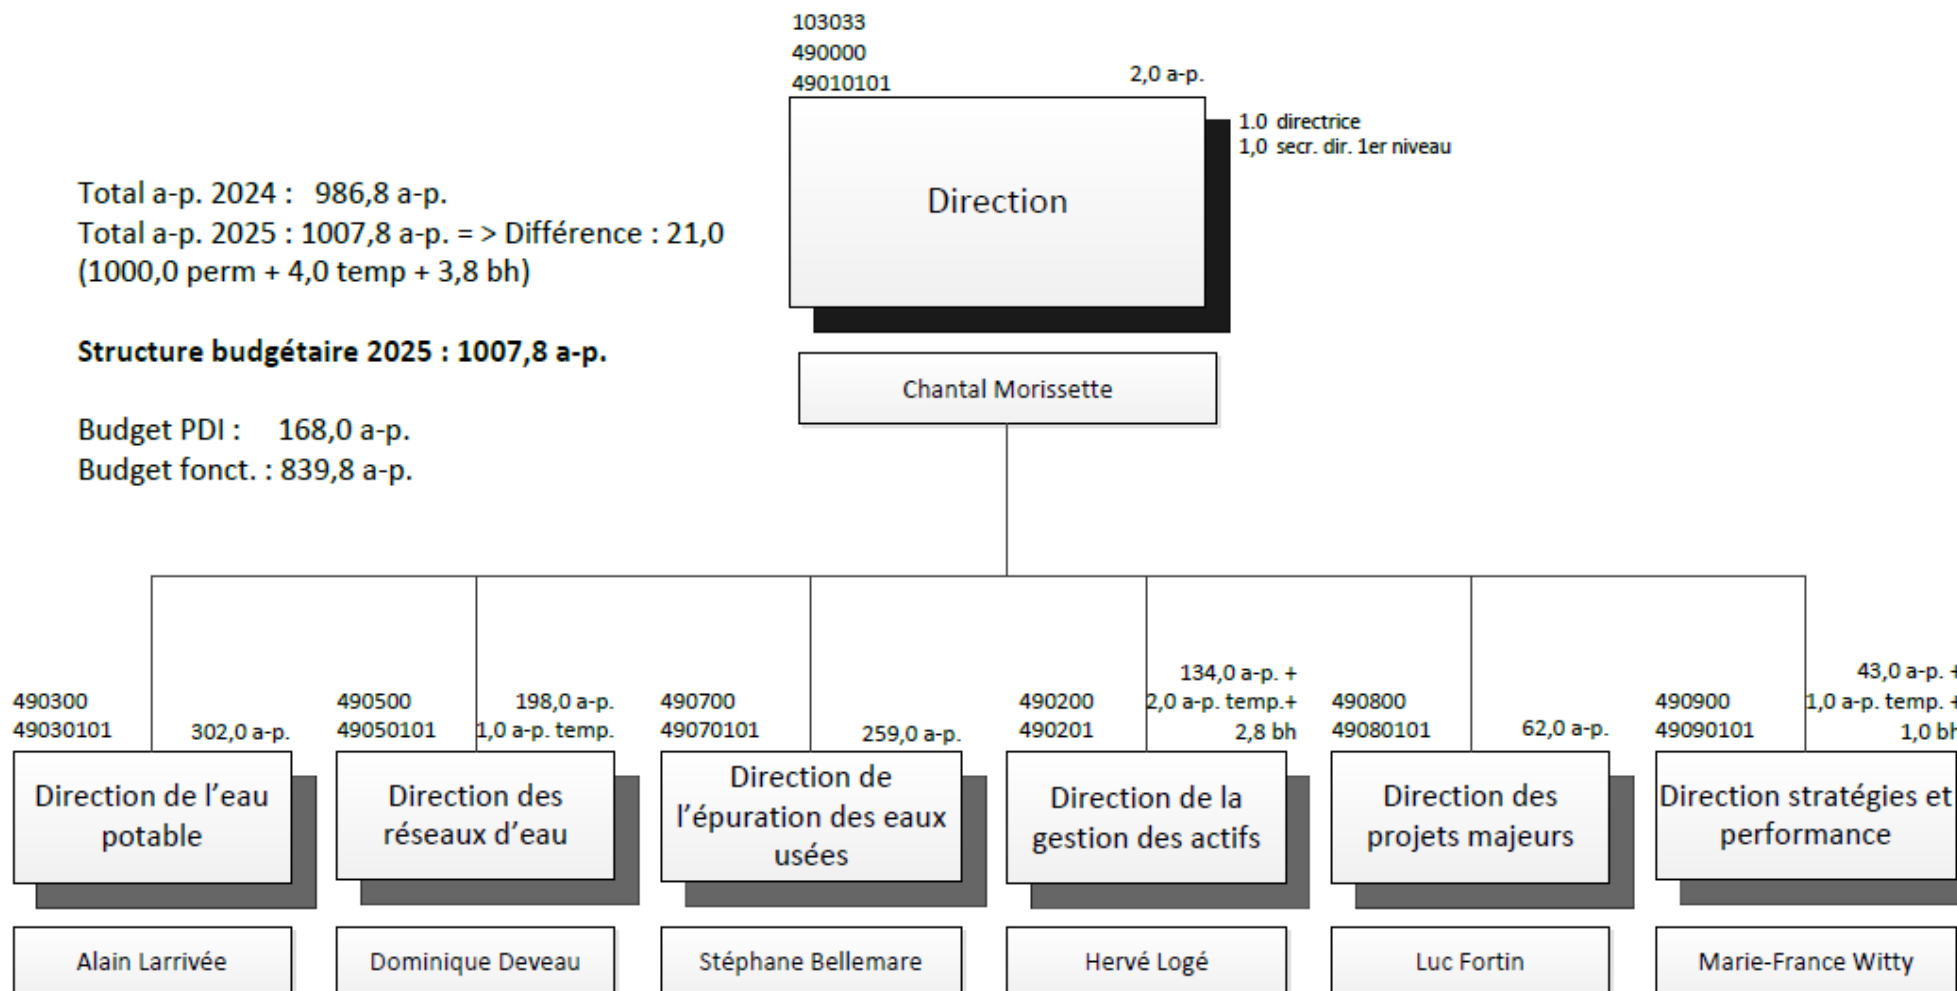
103033
490000
49010101

2,0 a-p.

Direction

1.0 directrice
1,0 secr. dir. 1er niveau

Total a-p. 2024 : 986,8 a-p.
Total a-p. 2025 : 1007,8 a-p. = > Différence : 21,0
(1000,0 perm + 4,0 temp + 3,8 bh)

**Structure budgétaire 2025 : 1007,8 a-p.**

Budget PDI : 168,0 a-p.
Budget fonct. : 839,8 a-p.

Chantal Morissette

490300
49030101
302,0 a-p.
Direction de l'eau potable
Alain Larrivée

490500
49050101
198,0 a-p.
1,0 a-p. temp.
Direction des réseaux d'eau
Dominique Deveau

490700
49070101
259,0 a-p.
Direction de l'épuration des eaux usées
Stéphane Bellemare

490200
490201
134,0 a-p. +
2,0 a-p. temp.+
2,8 bh
Direction de la gestion des actifs
Hervé Logé

490800
49080101
62,0 a-p.
Direction des projets majeurs
Luc Fortin

490900
49090101
43,0 a-p. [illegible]
1,0 a-p. temp. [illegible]
1,0 b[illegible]
Direction stratégies et performance
Marie-France Witty